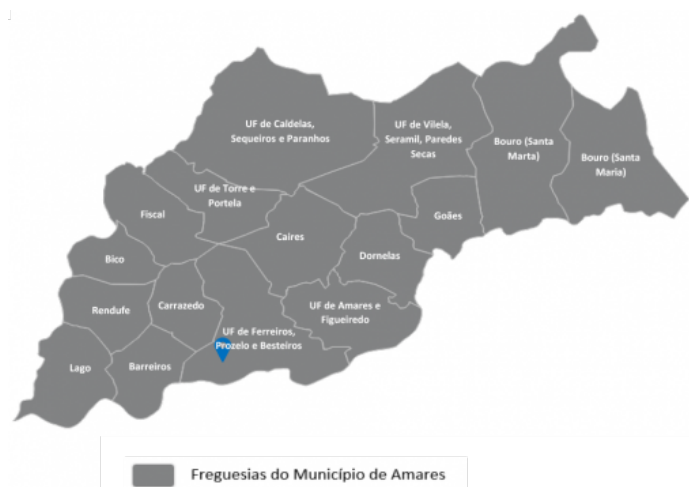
UF de Caldelas, Sequeiros e Paranhos

UF de Vilela, Seramil, Paredes Secas

Bouro (Santa Marta)

Bouro (Santa Maria)

UF de Torre e Portela

Fiscal

Goães

Caires

Dornelas

Bico

Rendufe

Carrazedo

UF de Amares e Figueiredo

UF de Ferreiros, Prozelo e Besteiros

Lago

Barreiros

Freguesias do Município de Amares